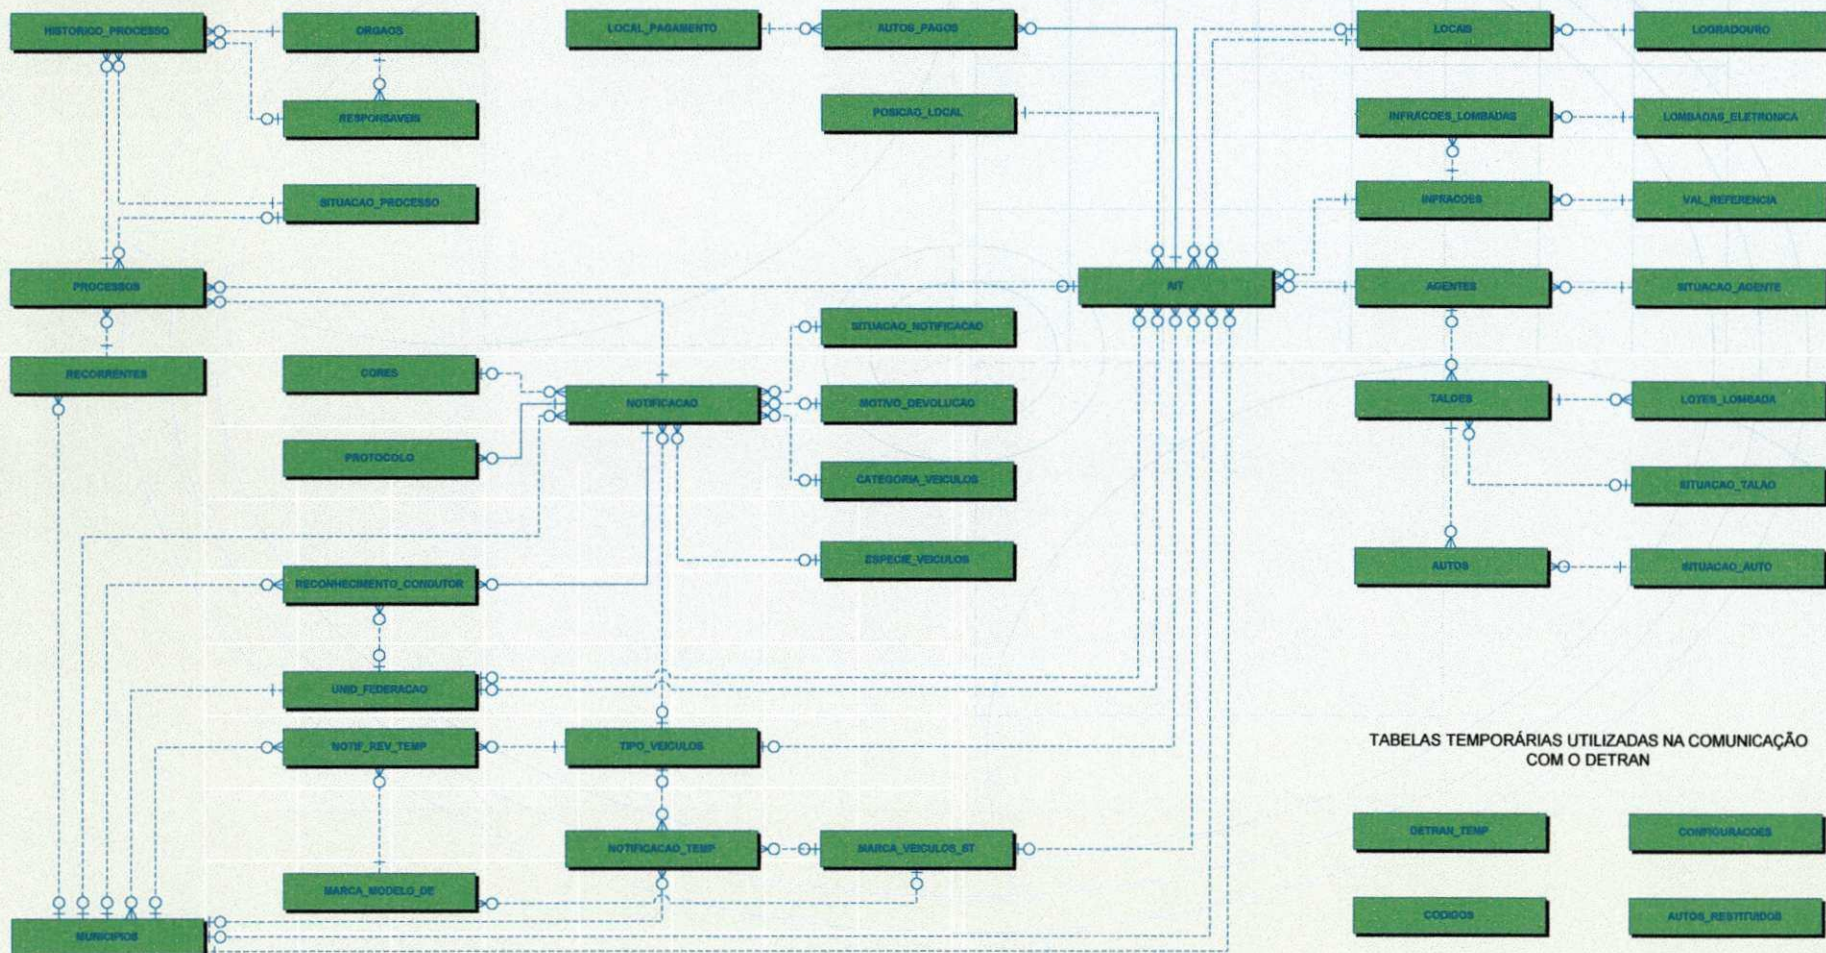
HISTORICO_PROCESSO

ORGAOS

RESPONSAVEIS

SITUACAO_PROCESSO

PROCESSOS

RECORRENTES

LOCAL_PAGAMENTO

AUTOS_PAGOS

POSICAO_LOCAL

AIT

LOCAIS

LOGRADOURO

INFRACOES_LOMBADAS

LOMBADAS_ELETRONICA

INFRACOES

VAL_REFERENCIA

AGENTES

SITUACAO_AGENTE

TALOES

LOTES_LOMBADA

SITUACAO_TALAO

AUTOS

SITUACAO_AUTO

SITUACAO_NOTIFICACAO

CORES

NOTIFICACAO

MOTIVO_DEVOLUCAO

PROTOCOLO

CATEGORIA_VEICULOS

ESPECIE_VEICULOS

RECONHECIMENTO_CONDUTOR

UNID_FEDERACAO

NOTIF_REV_TEMP

TIPO_VEICULOS

NOTIFICACAO_TEMP

MARCA_VEICULOS_ST

MARCA_MODELO_DE

MUNICIPIOS

TABELAS TEMPORÁRIAS UTILIZADAS NA COMUNICAÇÃO COM O DETRAN

DETRAN_TEMP

CONFIGURACOES

CODIGOS

AUTOS_RESTITUIDOS